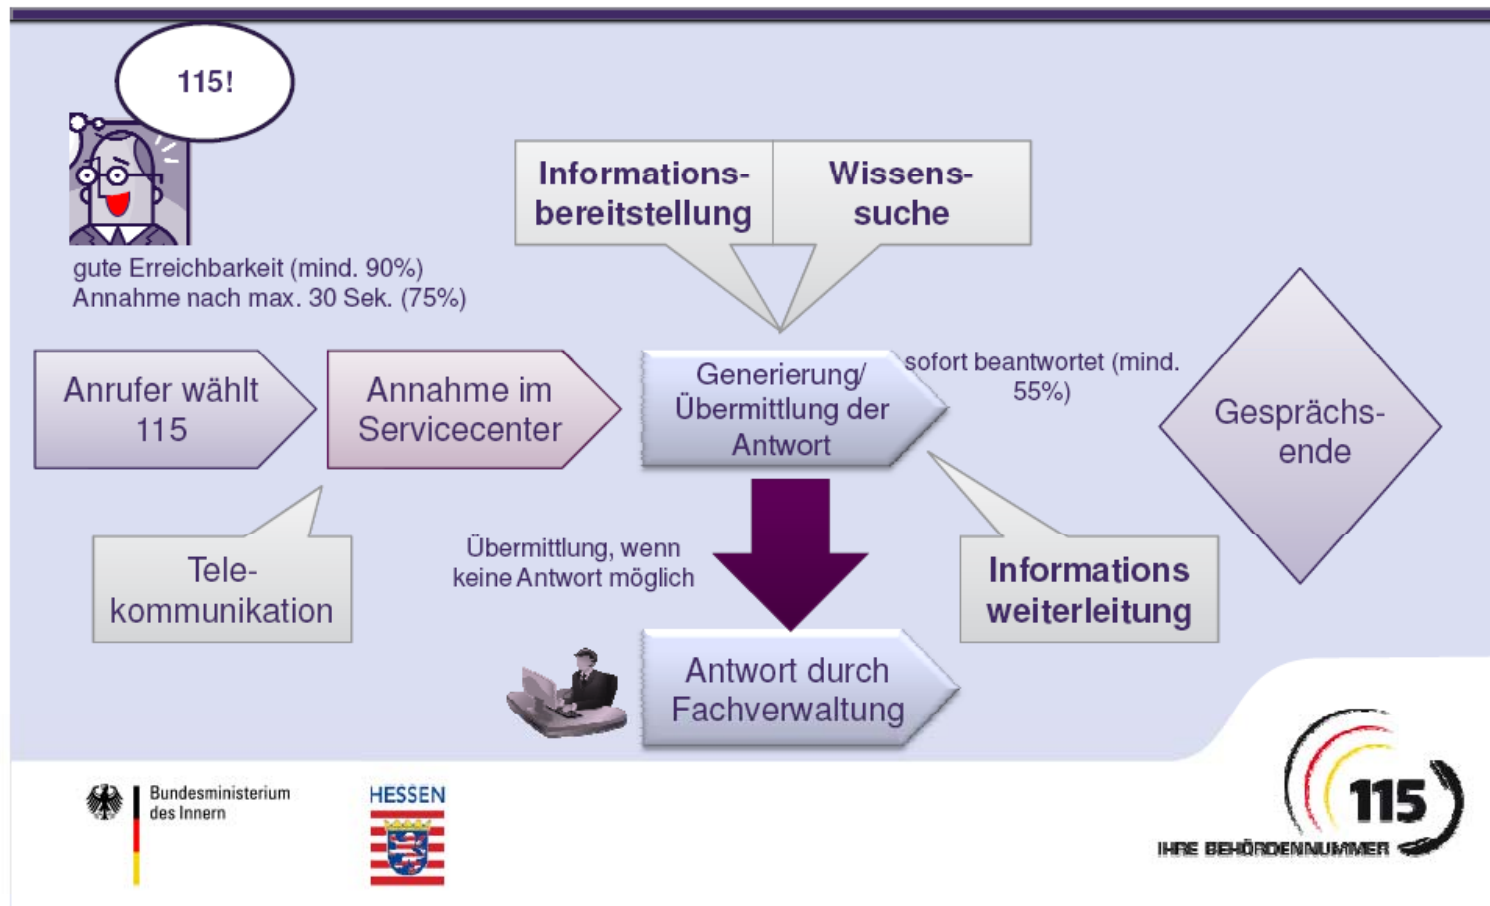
115!

gute Erreichbarkeit (mind. 90%)
Annahme nach max. 30 Sek. (75%)

Informations-bereitstellung

Wissens-suche

Anrufer wählt 115

Annahme im Servicecenter

Generierung/ Übermittlung der Antwort

sofort beantwortet (mind. 55%)

Gesprächs-ende

Tele-kommunikation

Übermittlung, wenn keine Antwort möglich

Informations weiterleitung

Antwort durch Fachverwaltung

Bundesministerium des Innern

HESSEN

115
IHRE BEHÖRDENNUMMER